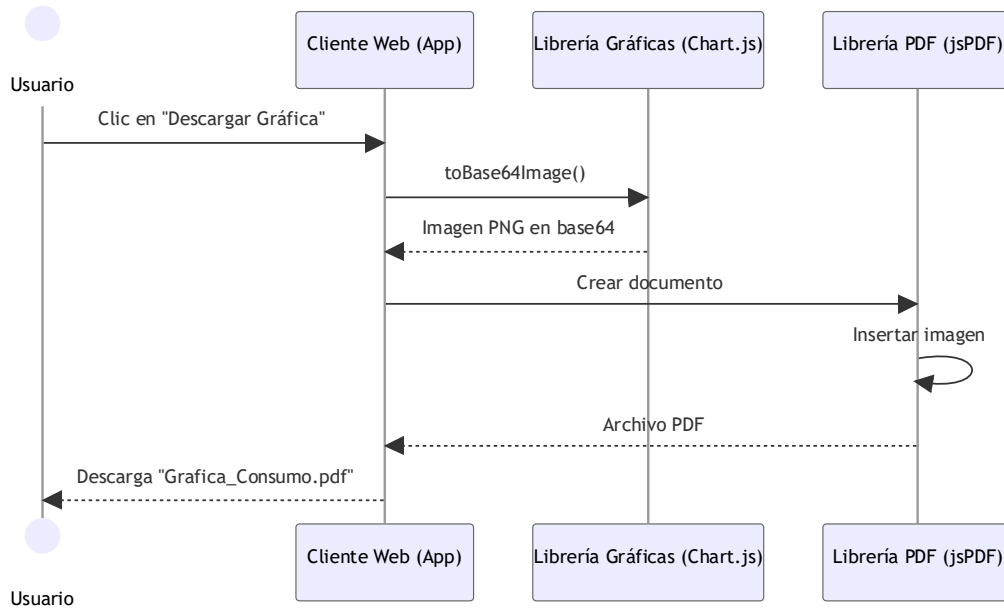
Cliente Web (App)

Librería Gráficas (Chart.js)

Librería PDF (jsPDF)

Usuario

Clic en "Descargar Gráfica"

toBase64Image()

Imagen PNG en base64

Crear documento

Insertar imagen

Archivo PDF

Descarga "Grafica_Consumo.pdf"

Cliente Web (App)

Librería Gráficas (Chart.js)

Librería PDF (jsPDF)

Usuario